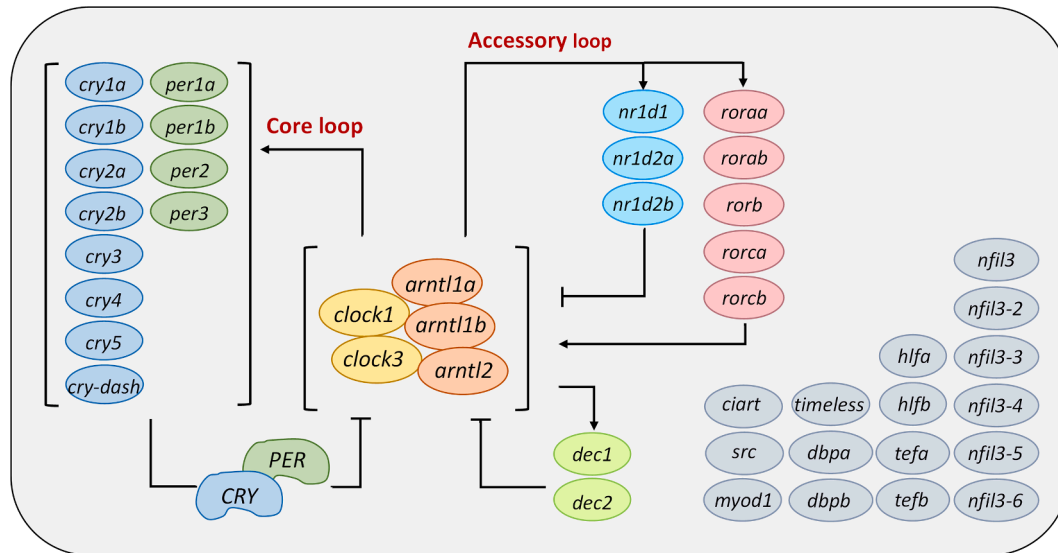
Accessory loop

Core loop

cry1a
per1a
cry1b
per1b
cry2a
per2
cry2b
per3
cry3
cry4
cry5
cry-dash

arntl1a
clock1
arntl1b
clock3
arntl2

nr1d1
nr1d2a
nr1d2b

roraa
rorab
rorb
rorca
rorcb

PER
CRY

dec1
dec2

nfil3
nfil3-2
hlfa
nfil3-3
ciart
timeless
hlfb
nfil3-4
src
dbpa
tefa
nfil3-5
myod1
dbpb
tefb
nfil3-6